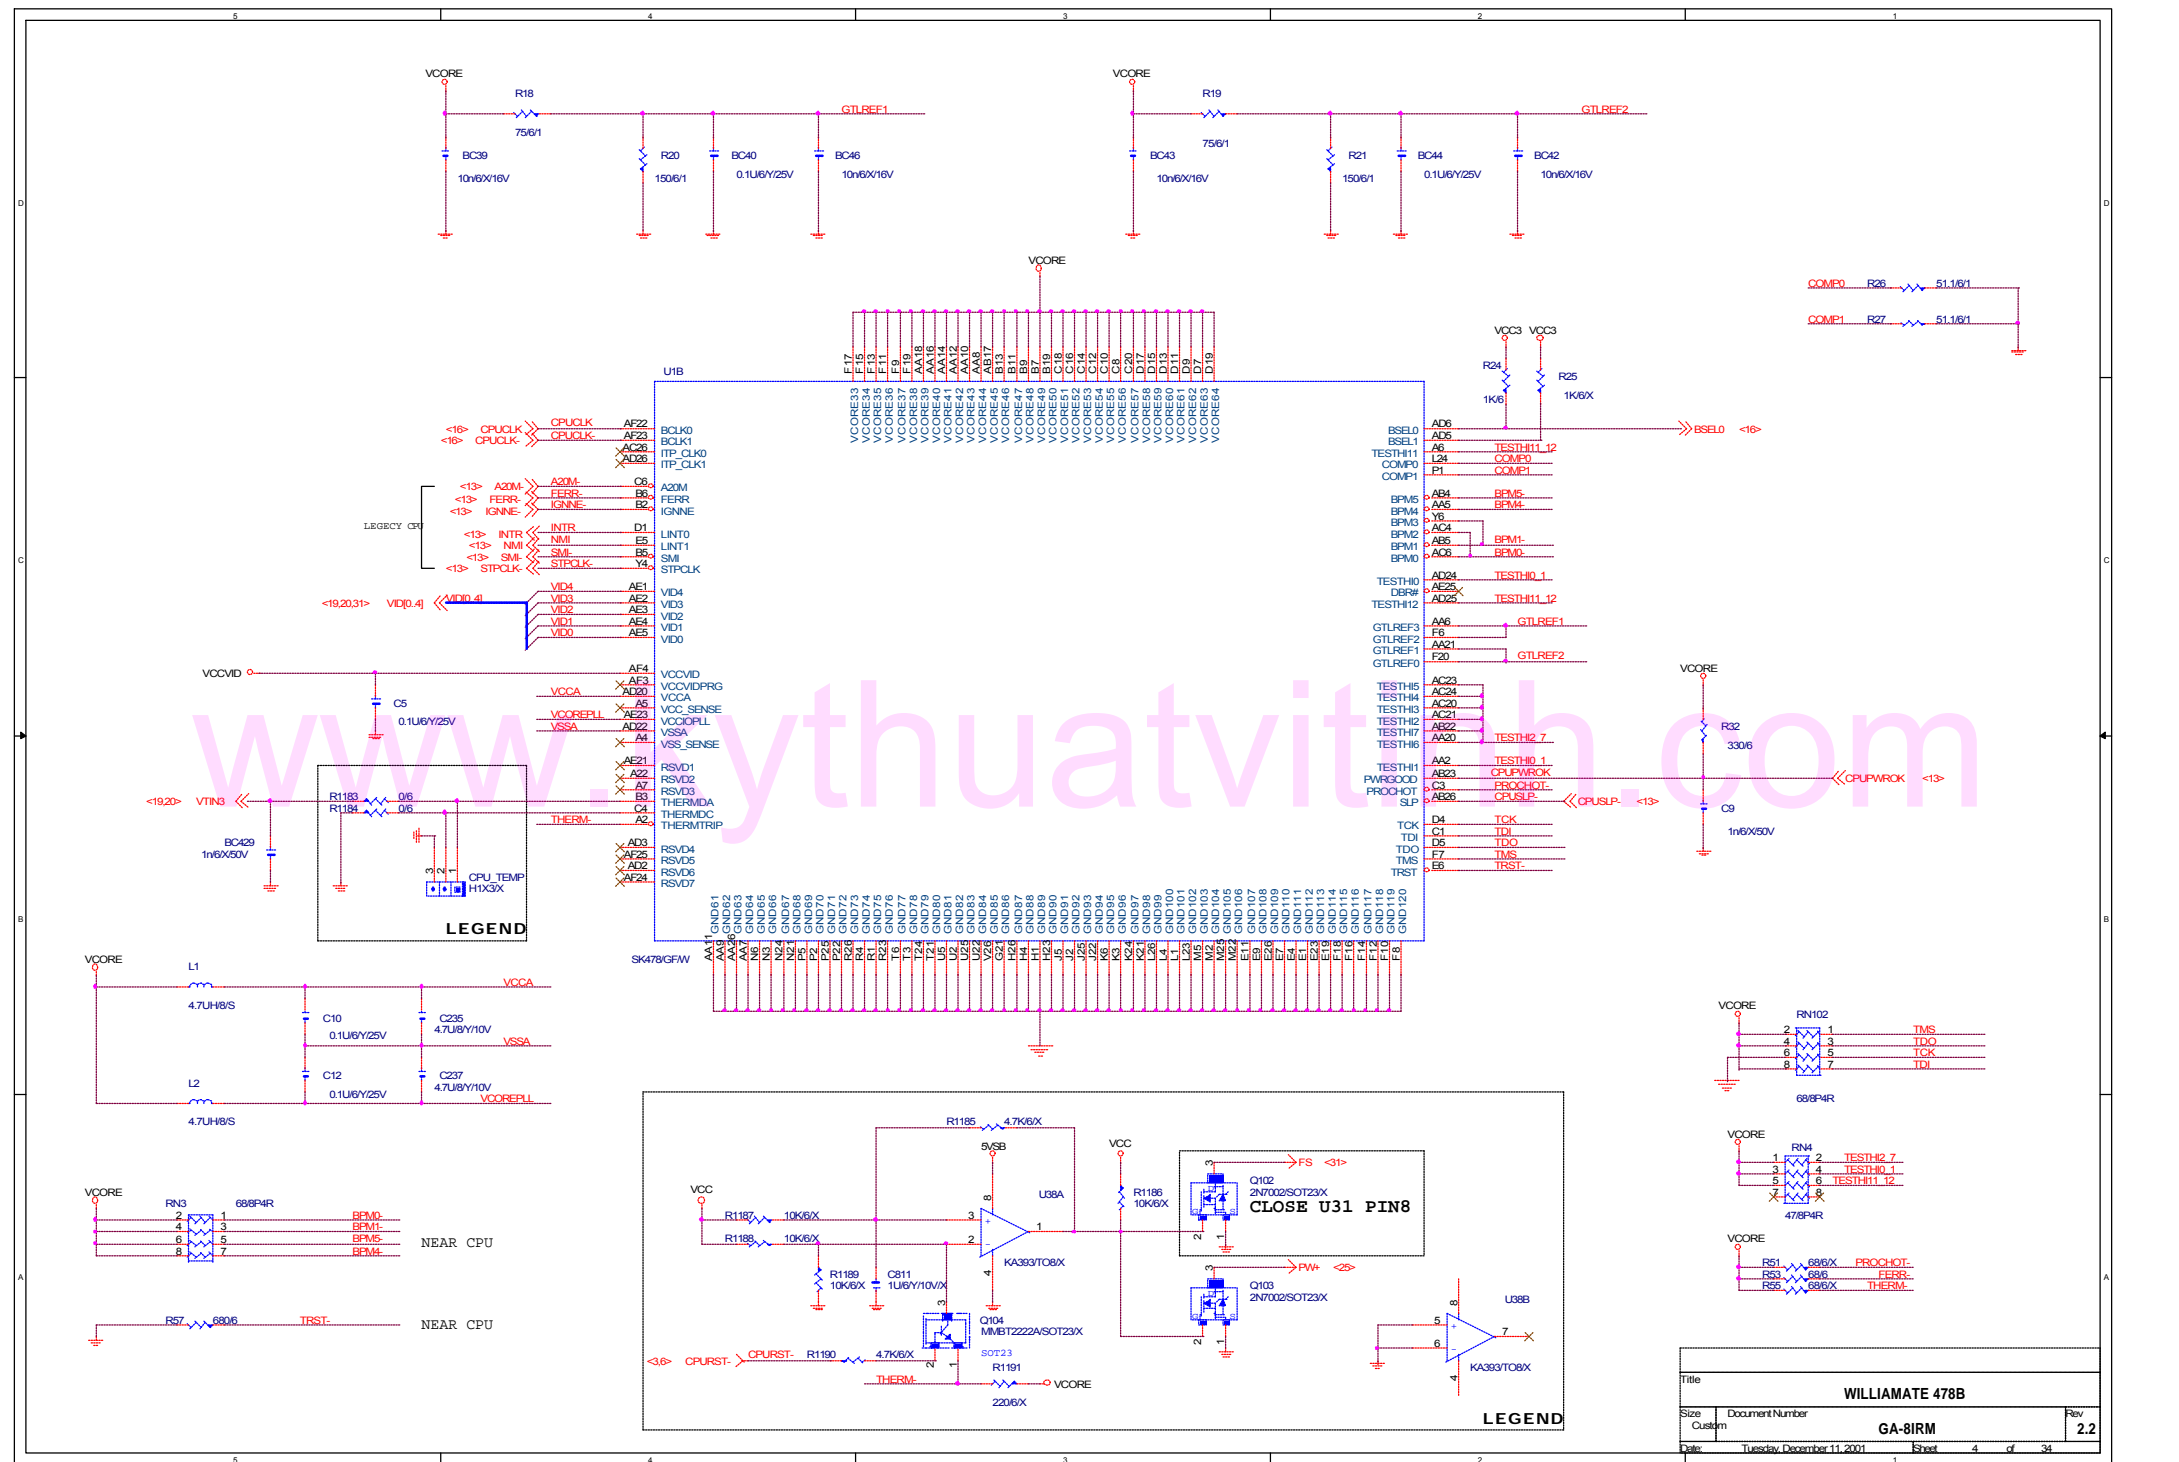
5 4 3 2 1

VCORE
R18
75/6/1
GTLREF1
BC39
10n/6X/16V
R20
150/6/1
BC40
0.1U/6/Y/25V
BC46
10n/6X/16V

VCORE
R19
75/6/1
GTLREF2
BC43
10n/6X/16V
R21
150/6/1
BC44
0.1U/6/Y/25V
BC42
10n/6X/16V

VCORE

COMP0 R26 51.1/6/1
COMP1 R27 51.1/6/1

VCC3 VCC3
R24 1K/6
R25 1K/6/X

U1B

F17 F15 F13 F11 F9 F19 AA18 AA16 AA14 AA12 AA10 AA8 AB17 B13 B11 B9 B7 B19 C18 C16 C14 C12 C10 C8 C20 D17 D15 D13 D11 D9 D7 D19

VCORE33 VCORE34 VCORE35 VCORE36 VCORE37 VCORE38 VCORE39 VCORE40 VCORE41 VCORE42 VCORE43 VCORE44 VCORE45 VCORE46 VCORE47 VCORE49 VCORE50 VCORE51 VCORE52 VCORE53 VCORE54 VCORE55 VCORE56 VCORE57 VCORE58 VCORE59 VCORE60 VCORE61 VCORE62 VCORE63 VCORE64

<16> CPUCLK CPUCLK AF22 BCLK0
<16> CPUCLK- CPUCLK- AF23 BCLK1
AC26 ITP_CLK0
AD26 ITP_CLK1

LEGECY CPU
<13> A20M- A20M- C6 A20M
<13> FERR- FERR- B6 FERR
<13> IGNNE- IGNNE- B2 IGNNE
<13> INTR INTR D1 LINT0
<13> NMI NMI E5 LINT1
<13> SMI- SMI- B5 SMI
<13> STPCLK- STPCLK- Y4 STPCLK

<19,20,31> VID[0..4] VID[0..4]
VID4 AE1 VID4
VID3 AE2 VID3
VID2 AE3 VID2
VID1 AE4 VID1
VID0 AE5 VID0

VCCVID AF4 VCCVID
C5 0.1U/6/Y/25V
AF3 VCCVIDPRG
VCCA AD20 VCCA
A5 VCC_SENSE
VCOREPLL AE23 VCCIOPLL
VSSA AD22 VSSA
A4 VSS_SENSE

AE21 RSVD1
A22 RSVD2
A7 RSVD3
<19,20> VTIN3 R1183 0/6 B3 THERMDA
R1184 0/6 C4 THERMDC
THERM- A2 THERMTRIP
BC429 1n/6X/50V
3 2 1 CPU_TEMP H1X3/X
LEGEND
AD3 RSVD4
AE25 RSVD5
AD2 RSVD6
AF24 RSVD7

SK478/GF/W

BSEL0 AD6 BSEL0 <16>
BSEL1 AD5
TESTHI11 A6 TESTHI11_12
COMP0 L24 COMP0
COMP1 P1 COMP1
BPM5 AB4 BPM5-
BPM4 AA5 BPM4-
BPM3 Y6
BPM2 AC4
BPM1 AB5 BPM1-
BPM0 AC6 BPM0-
TESTHI0 AD24 TESTHI0_1
DBR# AE25
TESTHI12 AD25 TESTHI11_12
GTLREF3 AA6 GTLREF1
GTLREF2 F6
GTLREF1 AA21
GTLREF0 F20 GTLREF2
TESTHI5 AC23
TESTHI4 AC24
TESTHI3 AC20
TESTHI2 AC21
TESTHI7 AB22
TESTHI6 AA20 TESTHI2_7
TESTHI1 AA2 TESTHI0_1
PWRGOOD AB23 CPUPWROK CPUPWROK <13>
PROCHOT C3 PROCHOT-
SLP AB26 CPUSLP- CPUSLP- <13>
TCK D4 TCK
TDI C1 TDI
TDO D5 TDO
TMS F7 TMS
TRST E6 TRST-

VCORE
R32 330/6
C9 1n/6X/50V

GND61 GND62 GND63 GND64 GND65 GND66 GND67 GND68 GND69 GND70 GND71 GND72 GND73 GND74 GND75 GND76 GND77 GND78 GND79 GND80 GND81 GND82 GND83 GND84 GND85 GND86 GND87 GND88 GND89 GND90 GND91 GND92 GND93 GND94 GND95 GND96 GND97 GND98 GND99 GND100 GND101 GND102 GND103 GND104 GND105 GND106 GND107 GND108 GND109 GND110 GND111 GND112 GND113 GND114 GND115 GND116 GND117 GND118 GND119 GND120
AA11 AA9 AA26 AA7 N6 N3 N24 N21 P5 P2 P25 P22 R26 R4 R1 R23 T6 T3 T24 T21 U5 U2 U25 U22 V26 G21 H26 H4 H1 H23 J5 J2 J25 J22 K6 K3 K24 K21 L26 L4 L1 L23 M5 M2 M25 M22 E11 E9 E26 E7 E4 E1 E23 E19 F18 F16 F14 F12 F10 F8

VCORE
L1 4.7UH/8/S
VCCA
C10 0.1U/6/Y/25V
C235 4.7U/8/Y/10V
VSSA
L2 4.7UH/8/S
C12 0.1U/6/Y/25V
C237 4.7U/8/Y/10V
VCOREPLL

VCORE
RN3 68/8P4R
2 1 BPM0-
4 3 BPM1-
6 5 BPM5-
8 7 BPM4-
NEAR CPU

R57 680/6 TRST-
NEAR CPU

R1185 4.7K/6/X
5VSB
VCC
U38A
R1187 10K/6/X
R1188 10K/6/X
KA393/TO8/X
R1189 10K/6/X
C811 1U/6/Y/10V/X
Q104 MMBT2222A/SOT23/X
SOT23
<3,6> CPURST- CPURST- R1190 4.7K/6/X
THERM- R1191 220/6/X VCORE
VCC
R1186 10K/6/X
FS <31>
Q102 2N7002/SOT23/X
CLOSE U31 PIN8
PW+ <25>
Q103 2N7002/SOT23/X
U38B
KA393/TO8/X
LEGEND

VCORE
RN102
2 1 TMS
4 3 TDO
6 5 TCK
8 7 TDI
68/8P4R

VCORE
RN4
1 2 TESTHI2_7
3 4 TESTHI0_1
5 6 TESTHI11_12
47/8P4R

VCORE
R51 68/6/X PROCHOT-
R53 68/6 FERR-
R55 68/6/X THERM-

Title
WILLIAMATE 478B
Size Custom Document Number GA-8IRM Rev 2.2
Date: Tuesday, December 11, 2001 Sheet 4 of 34

www.kythuatvitinh.com